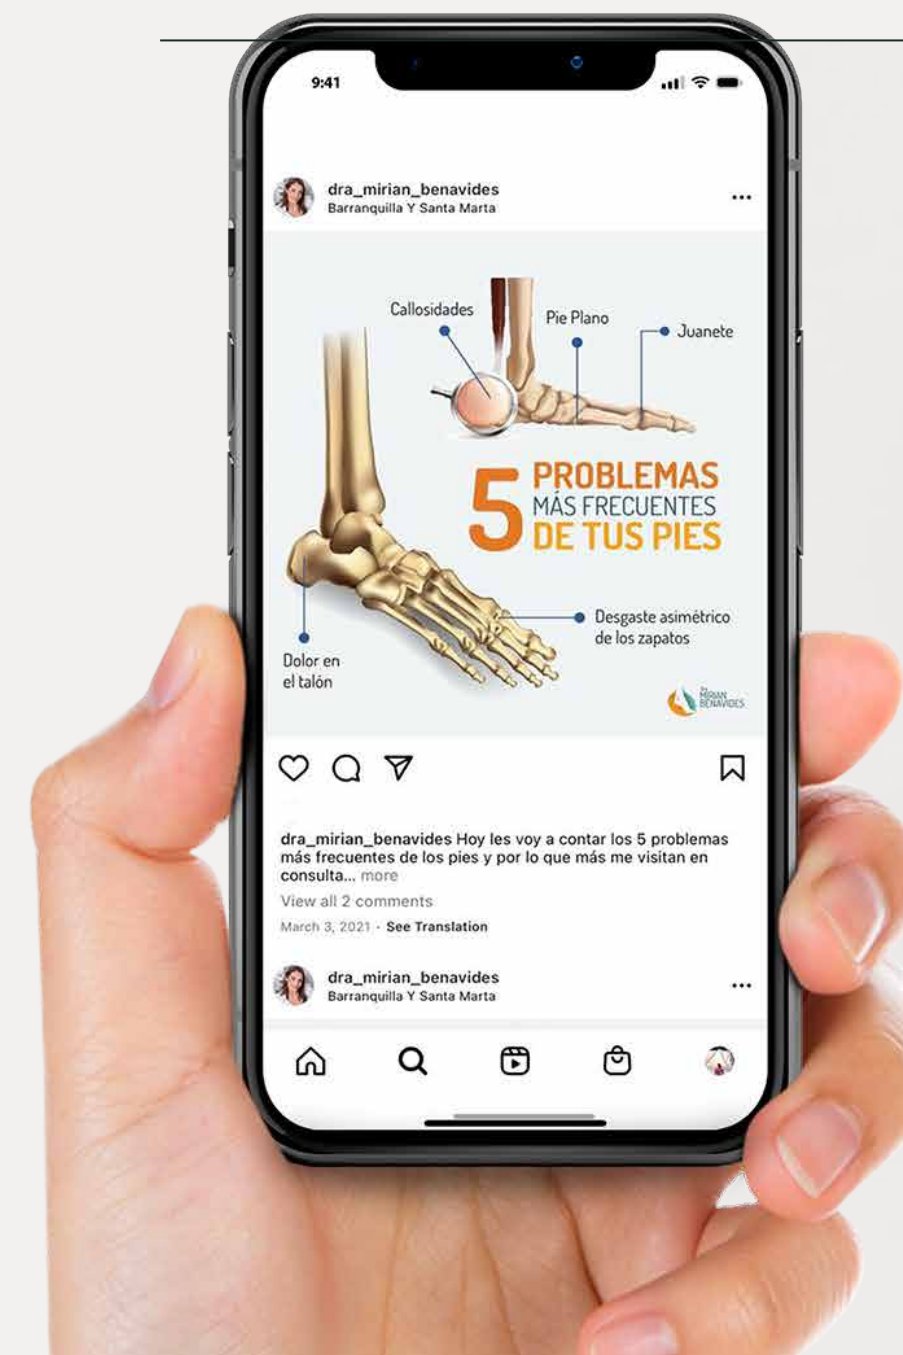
9:41

dra_mirian_benavides
Barranquilla Y Santa Marta

Callosidades
Pie Plano
Juanete

5 PROBLEMAS MÁS FRECUENTES DE TUS PIES

Desgaste asimétrico de los zapatos

Dolor en el talón

Dra. MIRIAN BENAVIDES

dra_mirian_benavides Hoy les voy a contar los 5 problemas más frecuentes de los pies y por lo que más me visitan en consulta... more
View all 2 comments
March 3, 2021 · See Translation

dra_mirian_benavides
Barranquilla Y Santa Marta